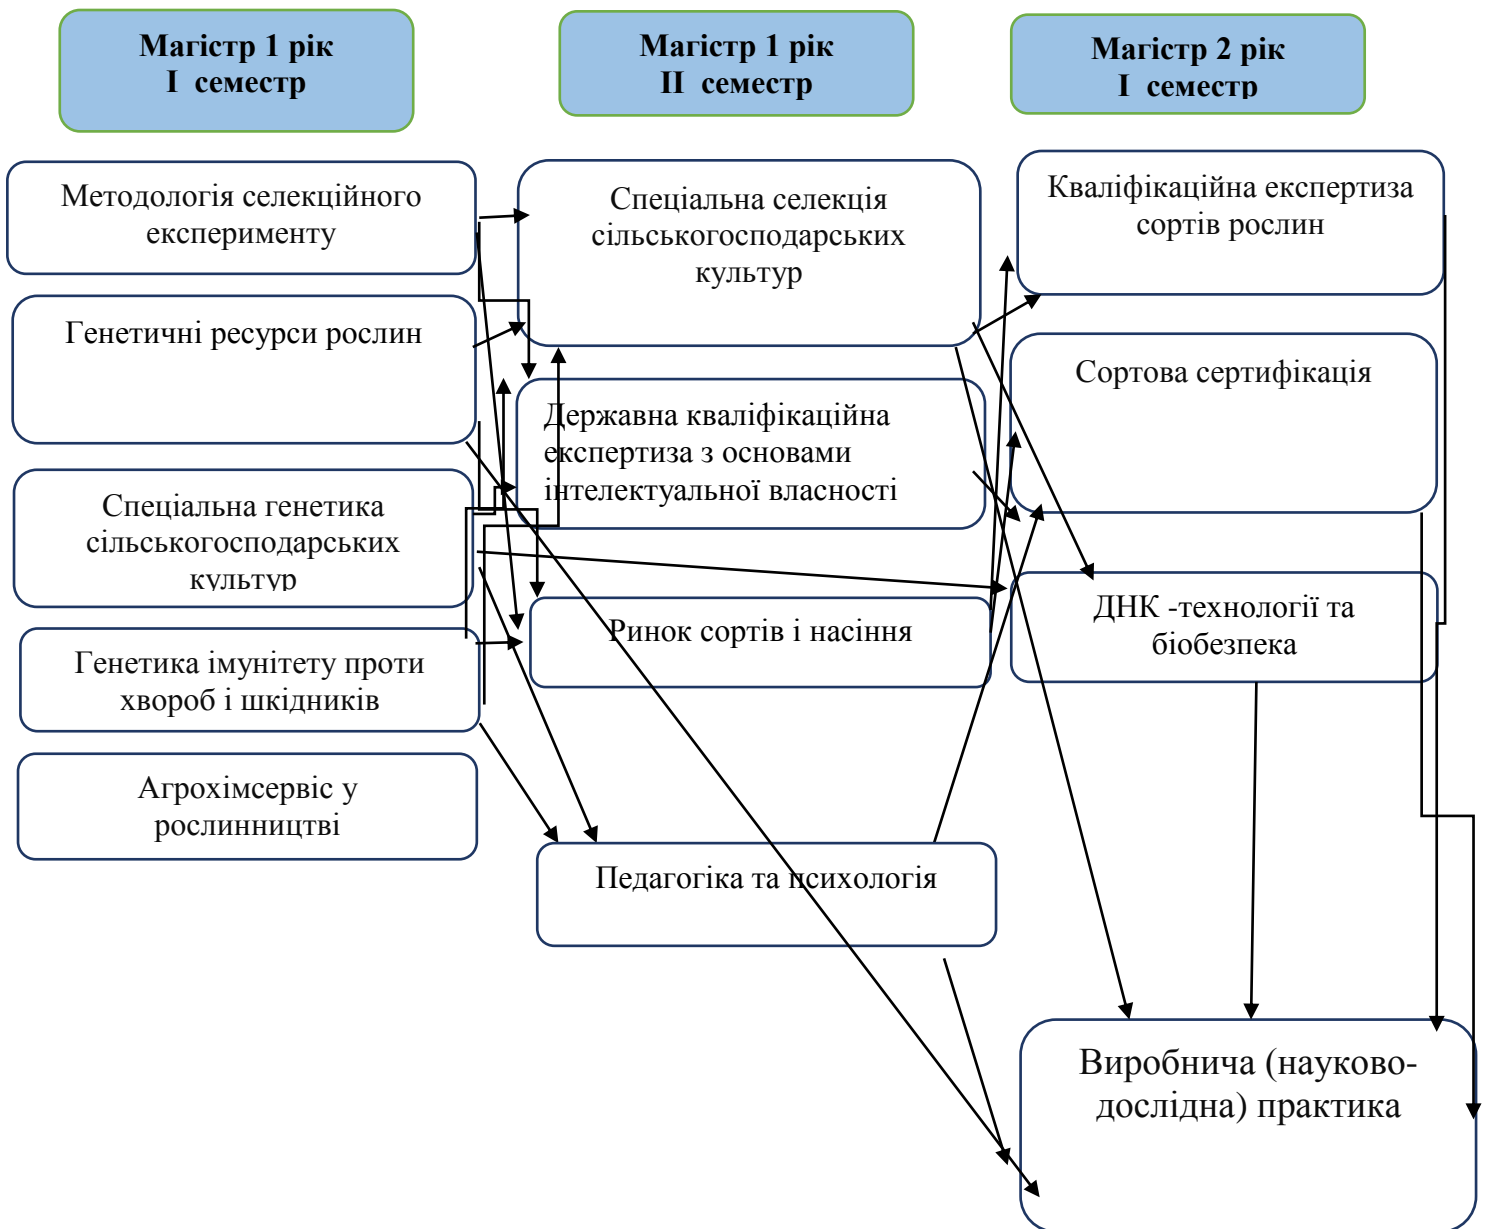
Магістр 1 рік
І семестр

Магістр 1 рік
ІІ семестр

Магістр 2 рік
І семестр

Методологія селекційного експерименту

Генетичні ресурси рослин

Спеціальна генетика сільськогосподарських культур

Генетика імунітету проти хвороб і шкідників

Агрохімсервіс у рослинництві

Спеціальна селекція сільськогосподарських культур

Державна кваліфікаційна експертиза з основами інтелектуальної власності

Ринок сортів і насіння

Педагогіка та психологія

Кваліфікаційна експертиза сортів рослин

Сортова сертифікація

ДНК -технології та біобезпека

Виробнича (науково-дослідна) практика